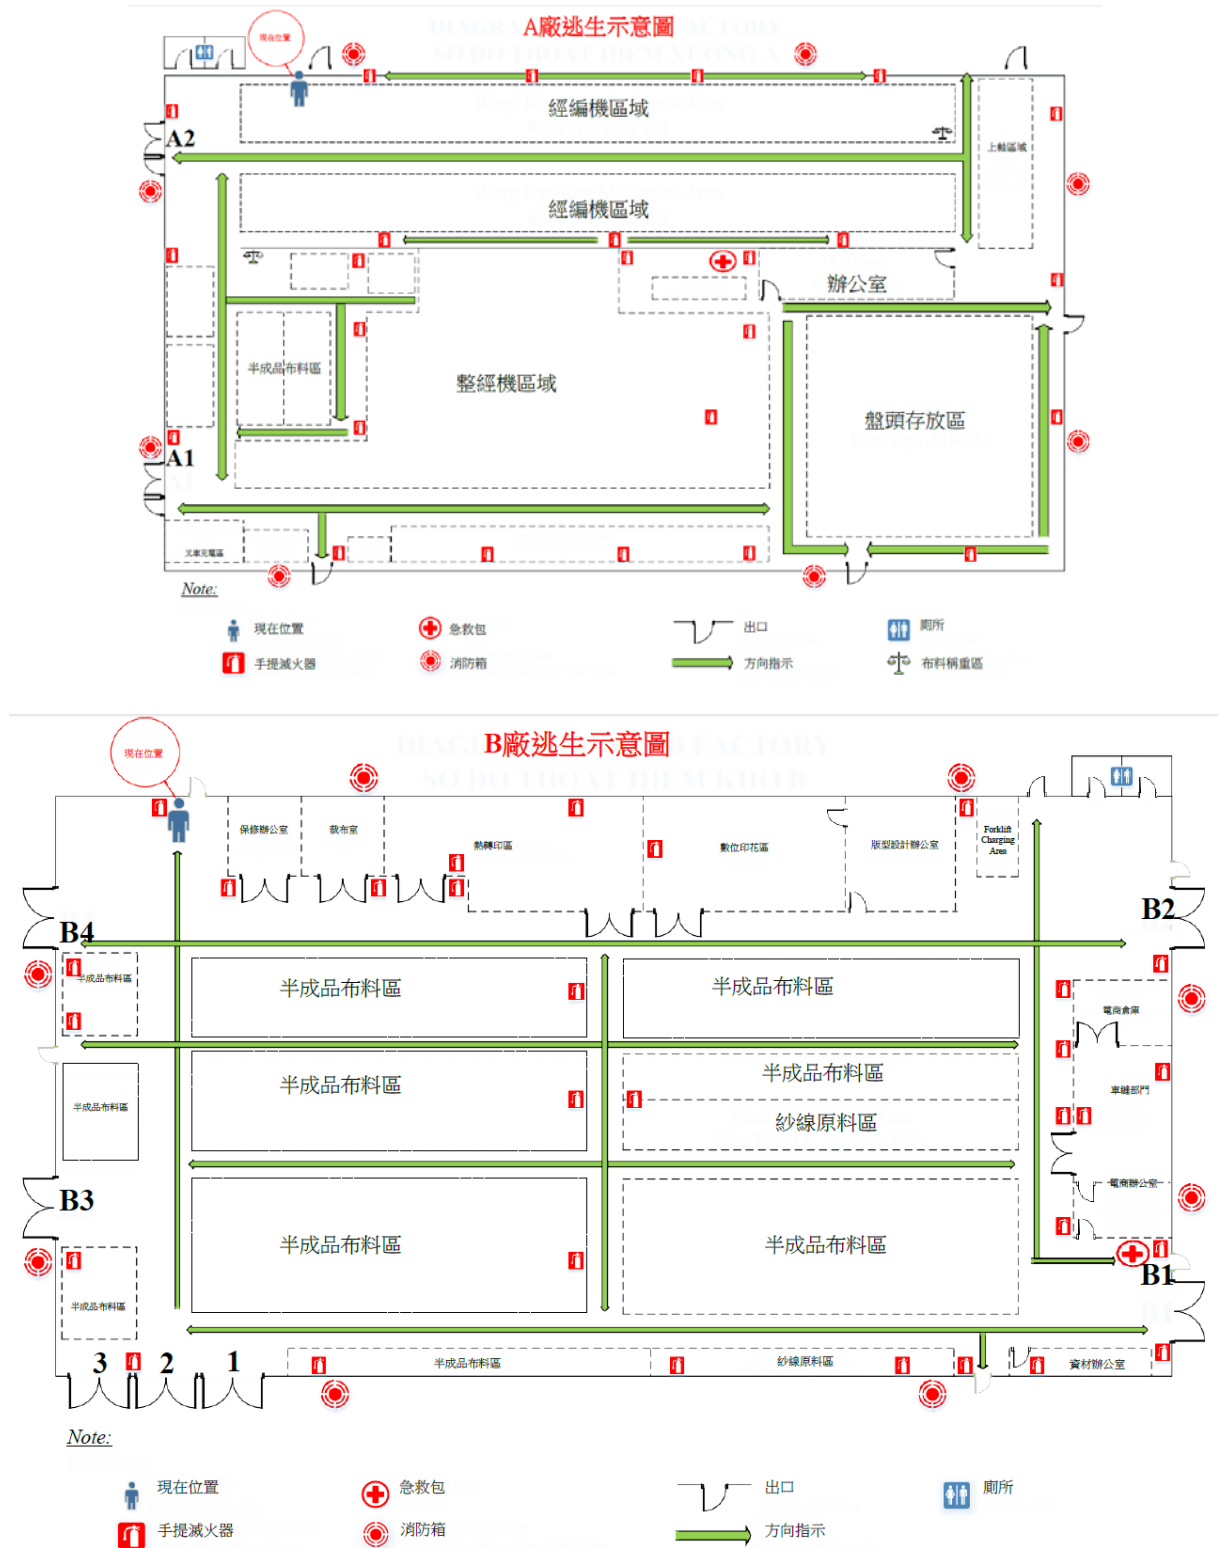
A廠逃生示意圖

現在位置

A2

經編機區域

上軸區域

經編機區域

辦公室

半成品布料區

整經機區域

盤頭存放區

A1

叉車充電區

Note:

現在位置
急救包
出口
廁所
手提滅火器
消防箱
方向指示
布料秤重區

B廠逃生示意圖

現在位置

保修辦公室

裁布室

熱轉印區

數位印花區

版型設計辦公室

Forklift Charging Area

B4

B2

半成品布料區

半成品布料區

半成品布料區

電商倉庫

半成品布料區

半成品布料區

車縫部門

紗線原料區

B3

電商辦公室

半成品布料區

半成品布料區

B1

半成品布料區

3

2

1

半成品布料區

紗線原料區

資材辦公室

Note:

現在位置
急救包
出口
廁所
手提滅火器
消防箱
方向指示